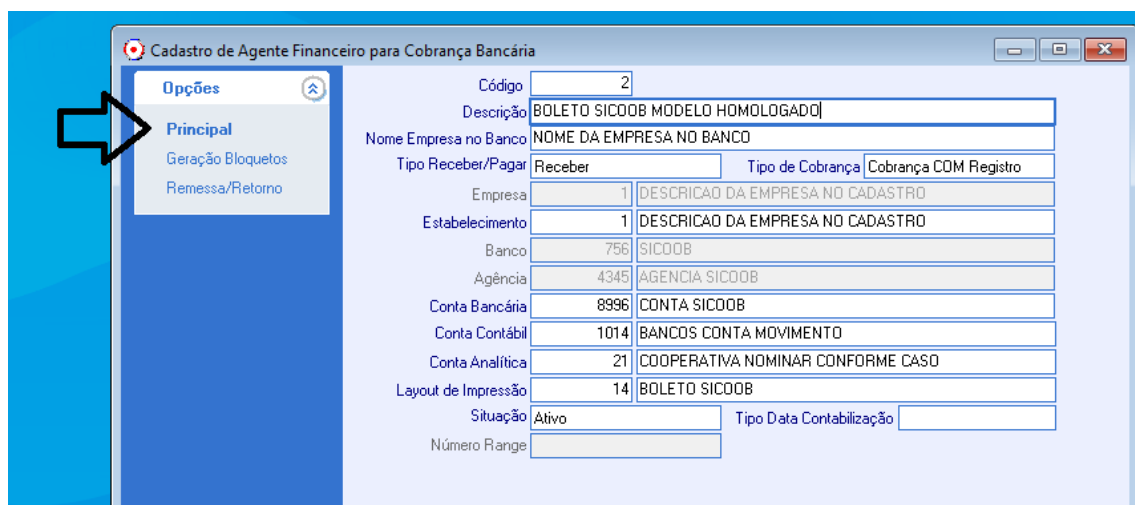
Cadastro de Agente Financeiro para Cobrança Bancária

Opções

Principal
Geração Bloquetos
Remessa/Retorno

Código 2
Descrição BOLETO SICOOB MODELO HOMOLOGADO
Nome Empresa no Banco NOME DA EMPRESA NO BANCO
Tipo Receber/Pagar Receber
Tipo de Cobrança Cobrança COM Registro
Empresa 1 DESCRICAO DA EMPRESA NO CADASTRO
Estabelecimento 1 DESCRICAO DA EMPRESA NO CADASTRO
Banco 756 SICOOB
Agência 4345 AGENCIA SICOOB
Conta Bancária 8996 CONTA SICOOB
Conta Contábil 1014 BANCOS CONTA MOVIMENTO
Conta Analítica 21 COOPERATIVA NOMINAR CONFORME CASO
Layout de Impressão 14 BOLETO SICOOB
Situação Ativo
Tipo Data Contabilização
Número Range